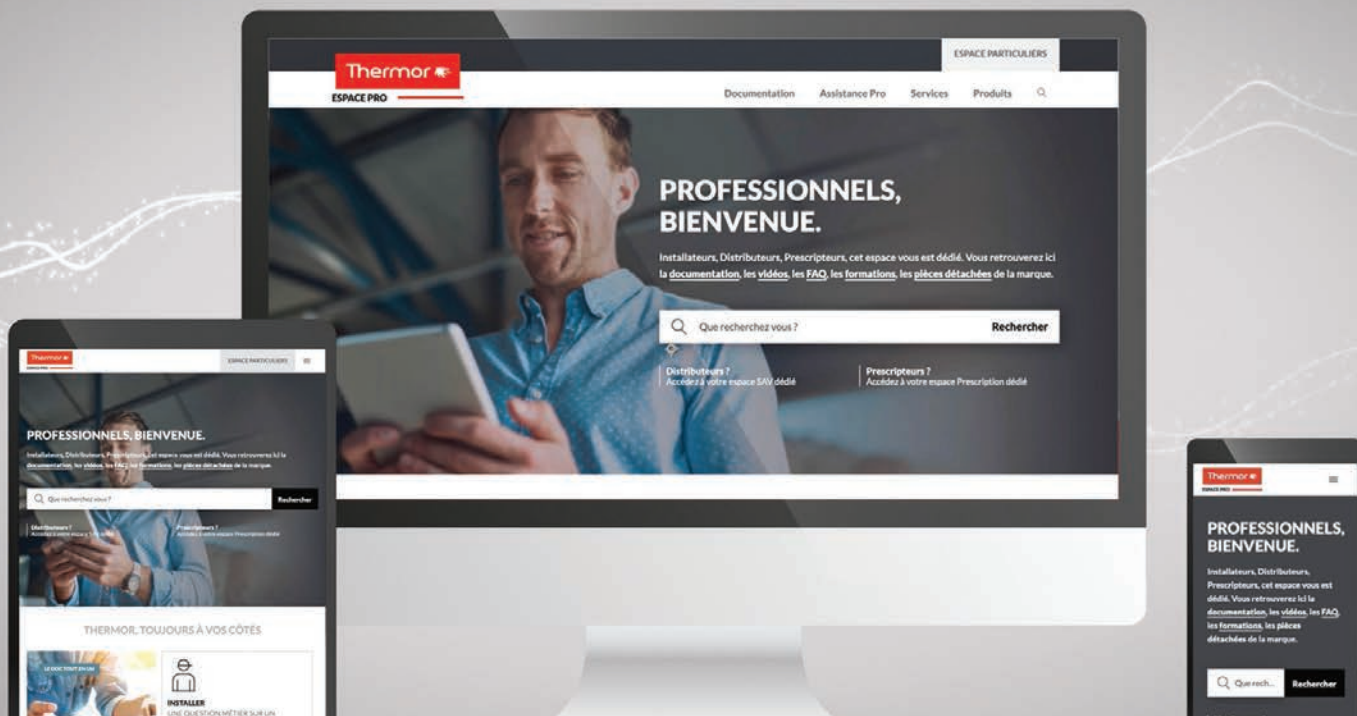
ESPACE PARTICULIERS

Thermor
ESPACE PRO

Documentation Assistance Pro Services Produits

PROFESSIONNELS, BIENVENUE.

Installateurs, Distributeurs, Prescripteurs, cet espace vous est dédié. Vous retrouverez ici la documentation, les vidéos, les FAQ, les formations, les pièces détachées de la marque.

Que recherchez vous ?
Rechercher

Distributeurs ?
Accédez à votre espace SAV dédié

Prescripteurs ?
Accédez à votre espace Prescription dédié

Thermor
ESPACE PRO
ESPACE PARTICULIERS

PROFESSIONNELS, BIENVENUE.

Installateurs, Distributeurs, Prescripteurs, cet espace vous est dédié. Vous retrouverez ici la documentation, les vidéos, les FAQ, les formations, les pièces détachées de la marque.

Que recherchez vous ?
Rechercher

Distributeurs ?
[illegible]

Prescripteurs ?
Accédez à votre espace Prescription dédié

THERMOR, TOUJOURS À VOS CÔTÉS

LE DOC TOUT EN UN

INSTALLER
UNE QUESTION MÉTIER SUR UN

Thermor
ESPACE PRO

PROFESSIONNELS, BIENVENUE.

Installateurs, Distributeurs, Prescripteurs, cet espace vous est dédié. Vous retrouverez ici la documentation, les vidéos, les FAQ, les formations, les pièces détachées de la marque.

Que rech...
Rechercher